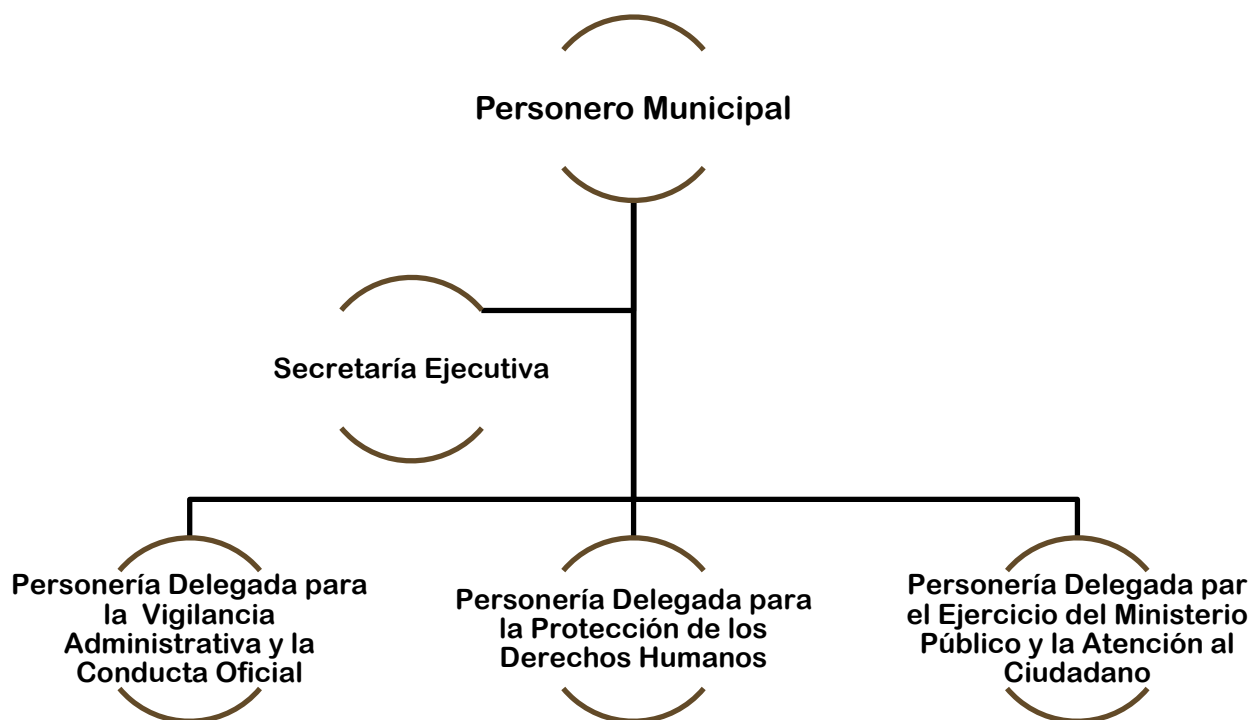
Personero Municipal

Secretaría Ejecutiva

Personería Delegada para la Vigilancia Administrativa y la Conducta Oficial

Personería Delegada para la Protección de los Derechos Humanos

Personería Delegada par el Ejercicio del Ministerio Público y la Atención al Ciudadano